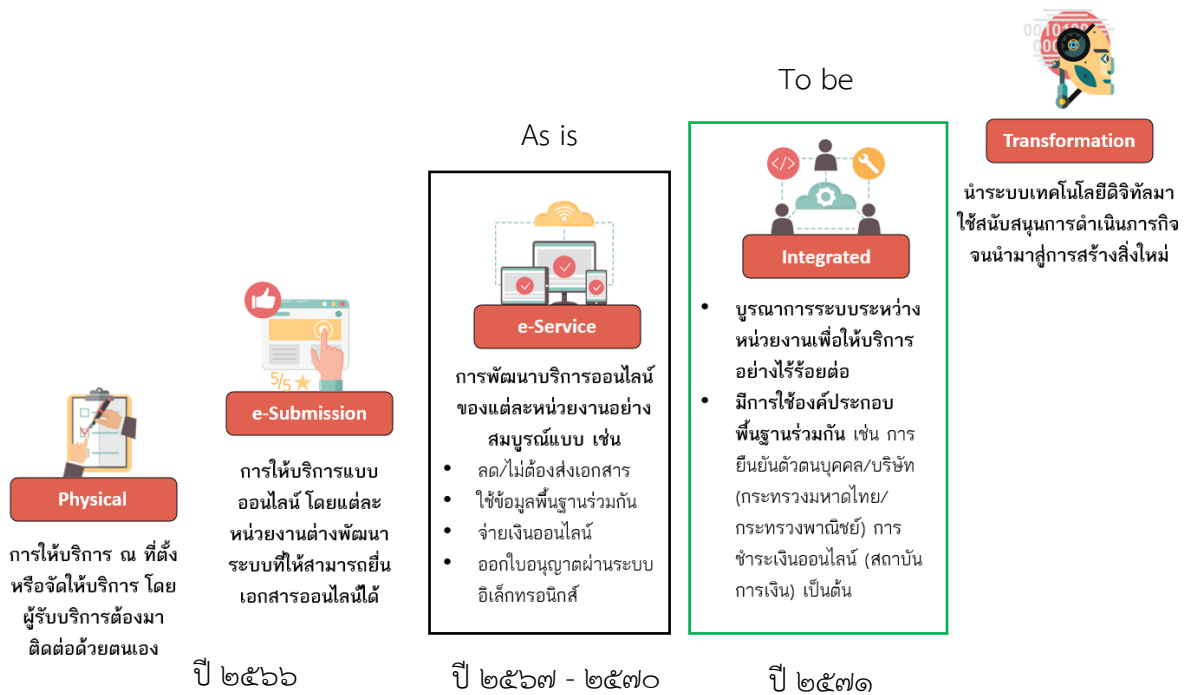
To be

As is

Transformation

นำระบบเทคโนโลยีดิจิทัลมาใช้สนับสนุนการดำเนินภารกิจ จนนำมาสู่การสร้างสิ่งใหม่

Integrated

- บูรณาการระบบระหว่างหน่วยงานเพื่อให้บริการอย่างไร้รอยต่อ
- มีการใช้องค์ประกอบพื้นฐานร่วมกัน เช่น การยืนยันตัวตนบุคคล/บริษัท (กระทรวงมหาดไทย/กระทรวงพาณิชย์) การชำระเงินออนไลน์ (สถาบันการเงิน) เป็นต้น

e-Service

การพัฒนาบริการออนไลน์ของแต่ละหน่วยงานอย่างสมบูรณ์แบบ เช่น
- ลด/ไม่ต้องส่งเอกสาร
- ใช้ข้อมูลพื้นฐานร่วมกัน
- จ่ายเงินออนไลน์
- ออกใบอนุญาตผ่านระบบอิเล็กทรอนิกส์

5/5

e-Submission

การให้บริการแบบออนไลน์ โดยแต่ละหน่วยงานต่างพัฒนาระบบที่ให้สามารถยื่นเอกสารออนไลน์ได้

Physical

การให้บริการ ณ ที่ตั้งหรือจัดให้บริการ โดยผู้รับบริการต้องมาติดต่อด้วยตนเอง

ปี ๒๕๖๖

ปี ๒๕๖๗ - ๒๕๗๐

ปี ๒๕๗๑